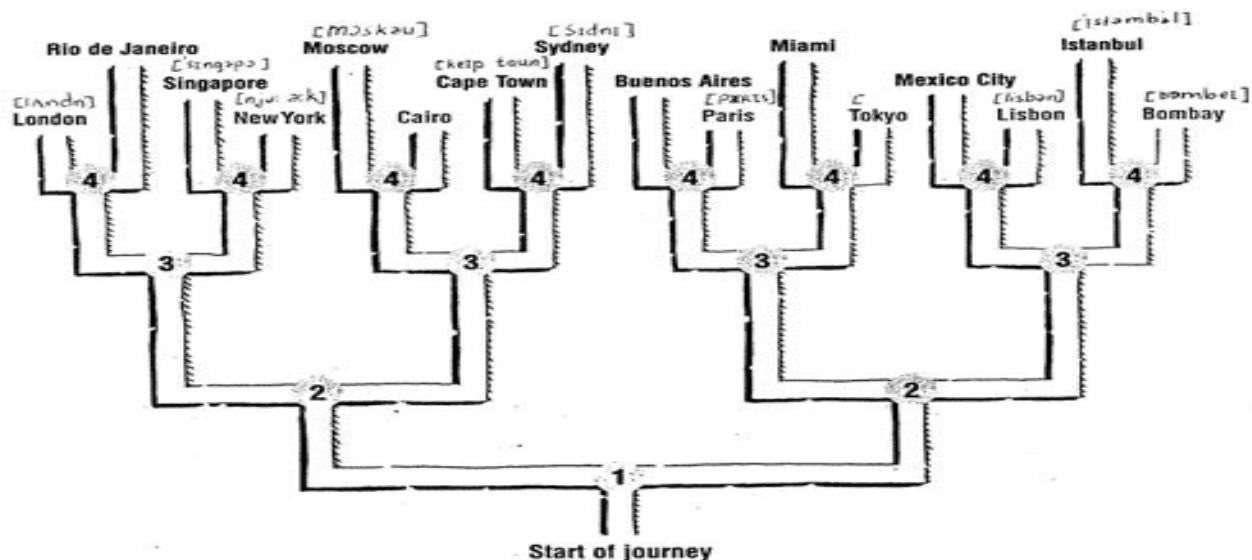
Rio de Janeiro
[lʌndn] London
[singəpɔ] Singapore
[nju: jɔ:k] New York
[mɔskau] Moscow
Cairo
[keip taun] Cape Town
[sidni] Sydney
Buenos Aires
[pæris] Paris
Miami
[ Tokyo
Mexico City
[lisbən] Lisbon
[istambul] Istanbul
[bɔmbei] Bombay
4
4
4
4
4
4
4
4
3
3
3
3
2
2
1
Start of journey